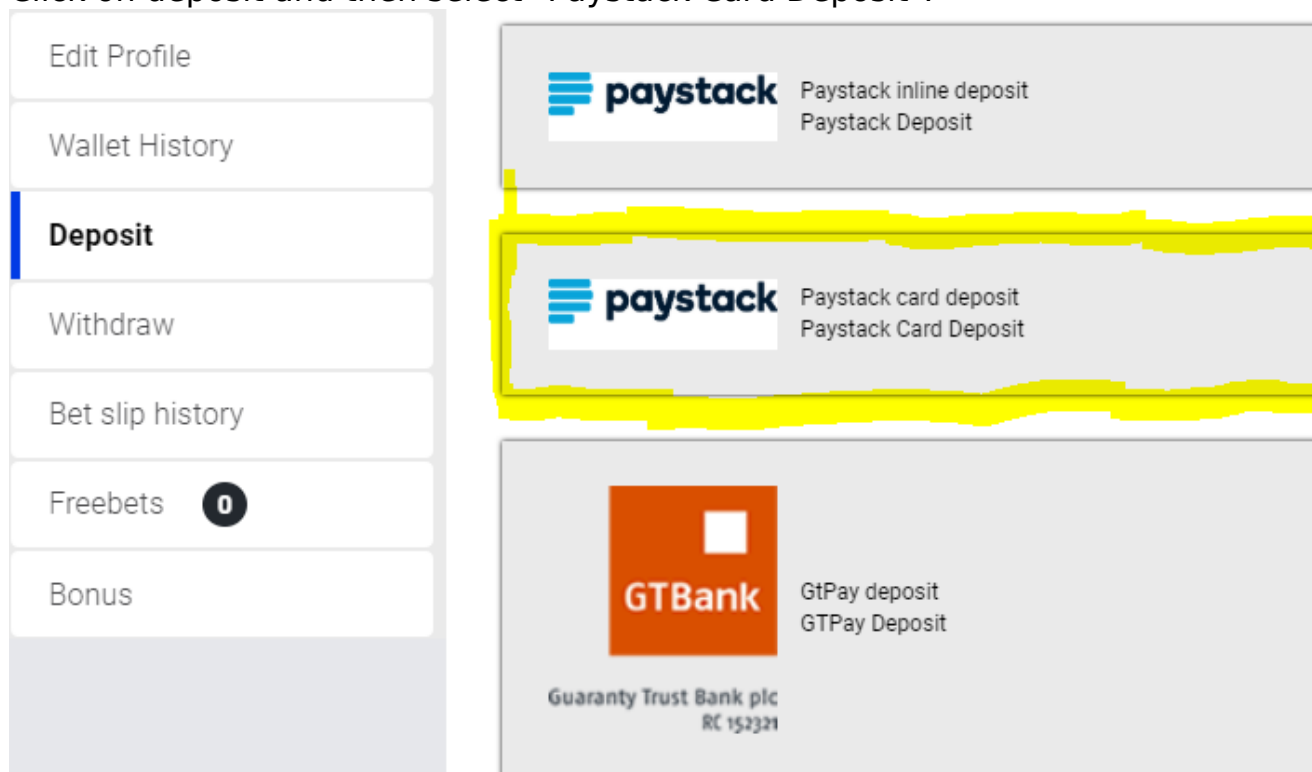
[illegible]

Edit Profile

Wallet History

Deposit

Withdraw

Bet slip history

Freebets 0

Bonus

paystack
Paystack inline deposit
Paystack Deposit

paystack
Paystack card deposit
Paystack Card Deposit

GTBank
Guaranty Trust Bank plc
RC 152321
GtPay deposit
GTPay Deposit